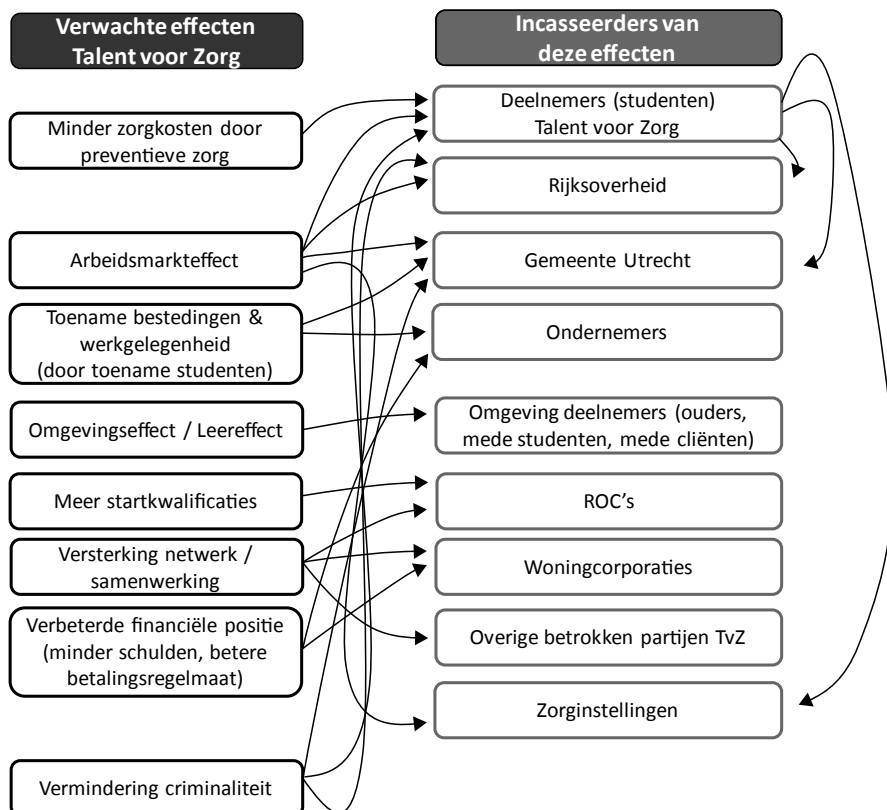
Verwachte effecten Talent voor Zorg

Incasseerders van deze effecten

Minder zorgkosten door preventieve zorg

Arbeidsmarkteffect

Toename bestedingen & werkgelegenheid (door toename studenten)

Omgevingseffect / Leereffect

Meer startkwalificaties

Versterking netwerk / samenwerking

Verbeterde financiële positie (minder schulden, betere betalingsregelmaat)

Vermindering criminaliteit

Deelnemers (studenten) Talent voor Zorg

Rijksoverheid

Gemeente Utrecht

Ondernemers

Omgeving deelnemers (ouders, mede studenten, mede cliënten)

ROC's

Woningcorporaties

Overige betrokken partijen TvZ

Zorginstellingen